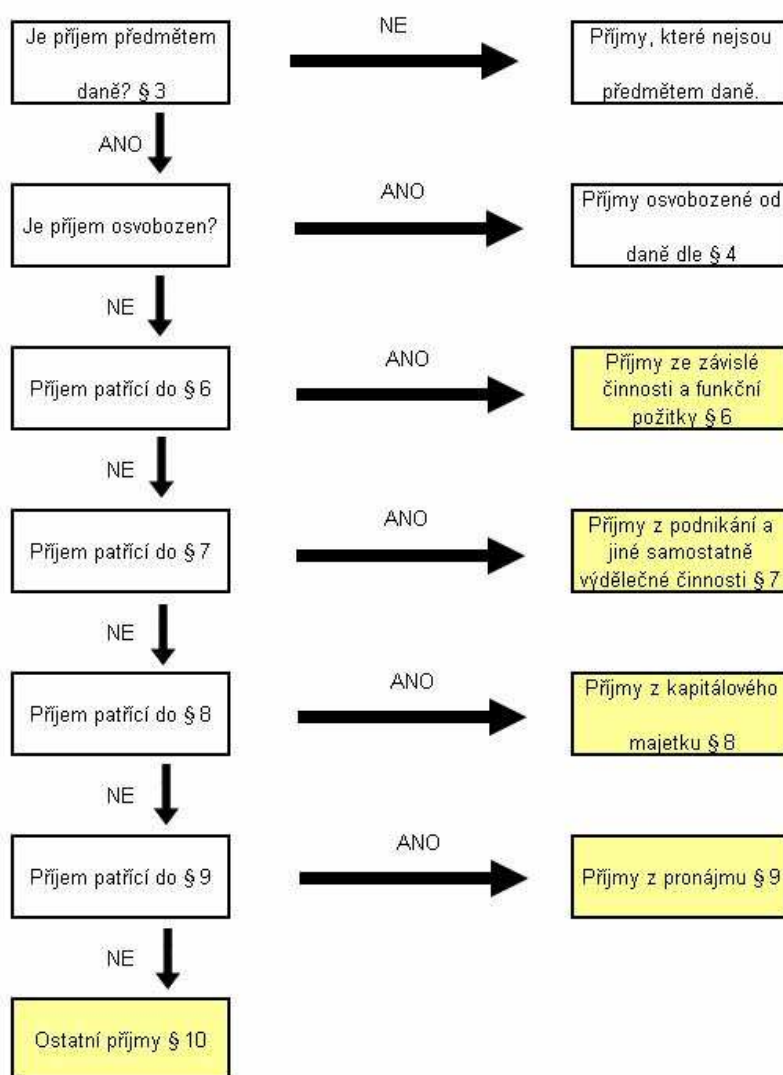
Je příjem předmětem daně? § 3

NE

Příjmy, které nejsou předmětem daně.

ANO

Je příjem osvobozen?

ANO

Příjmy osvobozené od daně dle § 4

NE

Příjem patřící do § 6

ANO

Příjmy ze závislé činnosti a funkční požitky § 6

NE

Příjem patřící do § 7

ANO

Příjmy z podnikání a jiné samostatně výdělečné činnosti § 7

NE

Příjem patřící do § 8

ANO

Příjmy z kapitálového majetku § 8

NE

Příjem patřící do § 9

ANO

Příjmy z pronájmu § 9

NE

Ostatní příjmy § 10